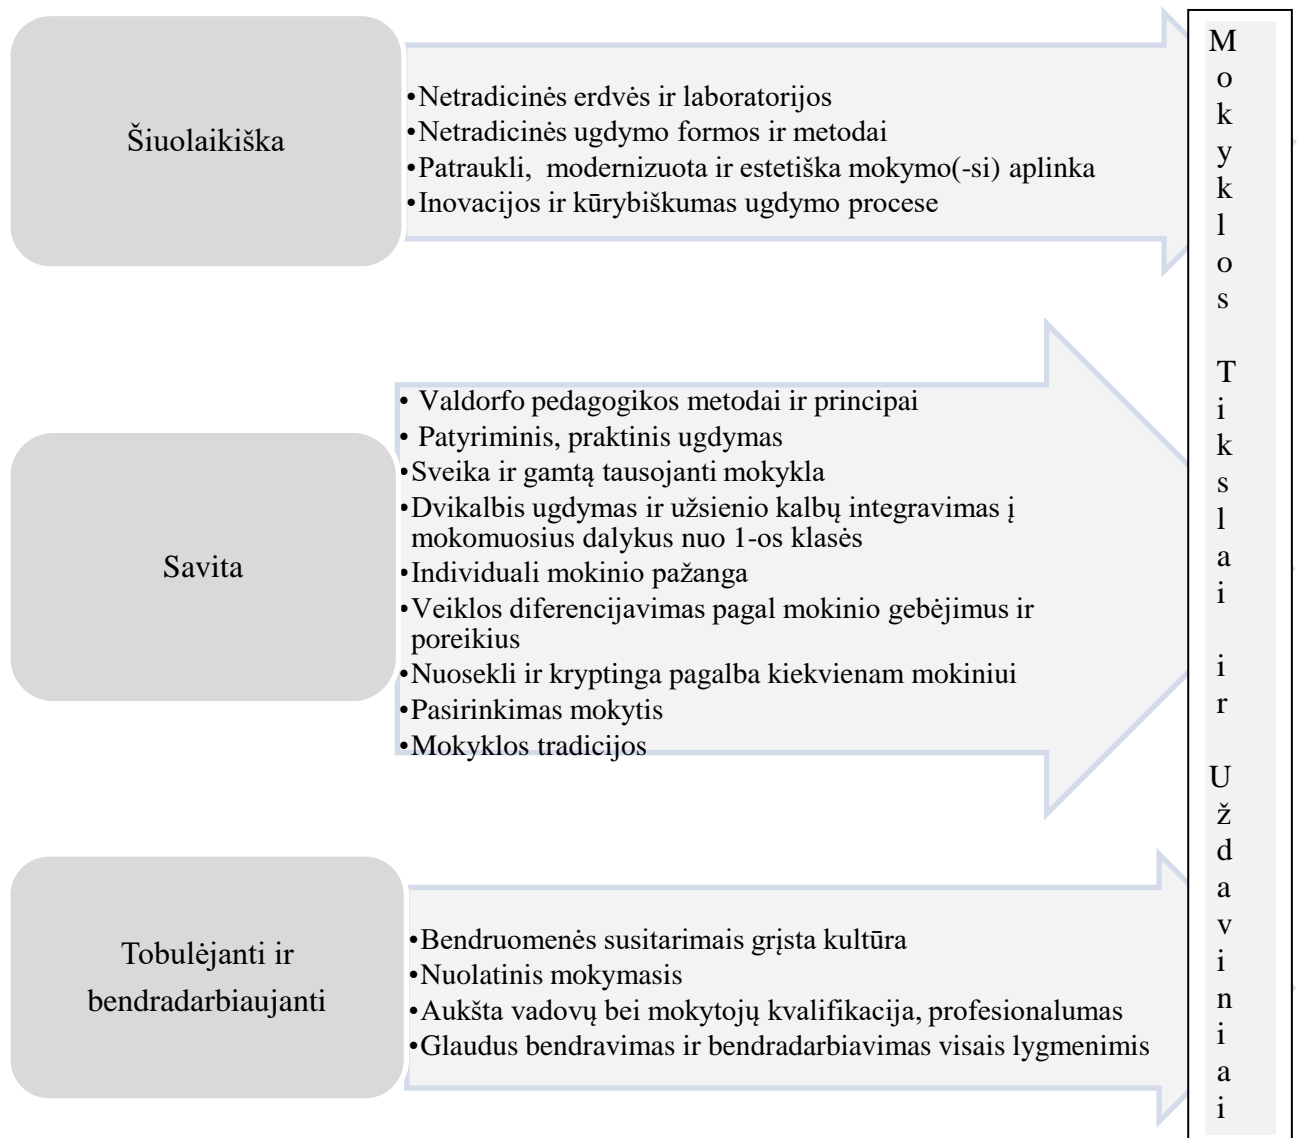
Šiuolaikiška

•Netradicinės erdvės ir laboratorijos
•Netradicinės ugdymo formos ir metodai
•Patraukli, modernizuota ir estetiška mokymo(-si) aplinka
•Inovacijos ir kūrybiškumas ugdymo procese

Savita

• Valdorfo pedagogikos metodai ir principai
• Patyriminis, praktinis ugdymas
•Sveika ir gamtą tausojanti mokykla
•Dvikalbis ugdymas ir užsienio kalbų integravimas į mokomuosius dalykus nuo 1-os klasės
•Individuali mokinio pažanga
•Veiklos diferencijavimas pagal mokinio gebėjimus ir poreikius
•Nuosekli ir kryptinga pagalba kiekvienam mokiniui
•Pasirinkimas mokytis
•Mokyklos tradicijos

Tobulėjanti ir bendradarbiaujanti

•Bendruomenės susitarimais grįsta kultūra
•Nuolatinis mokymasis
•Aukšta vadovų bei mokytojų kvalifikacija, profesionalumas
•Glaudus bendravimas ir bendradarbiavimas visais lygmenimis

Mokyklos Tikslai ir Uždaviniai